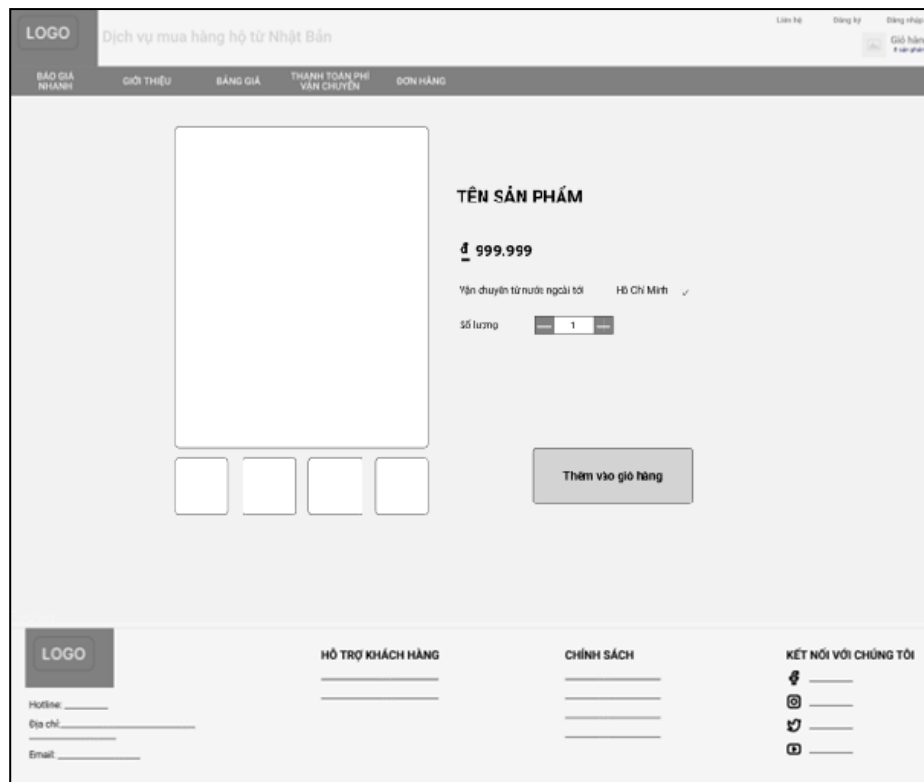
LOGO

Dịch vụ mua hàng hộ từ Nhật Bản

Liên hệ Đăng ký Đăng nhập

Giỏ hàng
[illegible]

BÁO GIÁ NHANH GIỚI THIỆU BẢNG GIÁ THANH TOÁN PHÍ VẬN CHUYỂN ĐƠN HÀNG

TÊN SẢN PHẨM

₫ 999.999

Vận chuyển từ nước ngoài tới Hồ Chí Minh

Số lượng 1

Thêm vào giỏ hàng

LOGO

Hotline: ________

Địa chỉ: ________

Email: ________

HỖ TRỢ KHÁCH HÀNG

CHÍNH SÁCH

KẾT NỐI VỚI CHÚNG TÔI